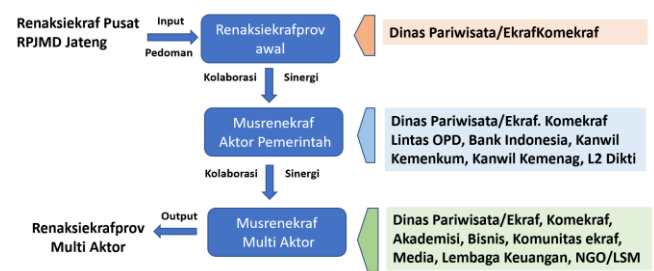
Renaksiekraf Pusat RPJMD Jateng

Input

Pedoman

Renaksiekrafprov awal

Dinas Pariwisata/EkrafKomekraf

Kolaborasi

Sinergi

Musrenekraf Aktor Pemerintah

Dinas Pariwisata/Ekraf. Komekraf Lintas OPD, Bank Indonesia, Kanwil Kemenkum, Kanwil Kemenag, L2 Dikti

Kolaborasi

Sinergi

Renaksiekrafprov Multi Aktor

Output

Musrenekraf Multi Aktor

Dinas Pariwisata/Ekraf, Komekraf, Akademisi, Bisnis, Komunitas ekraf, Media, Lembaga Keuangan, NGO/LSM